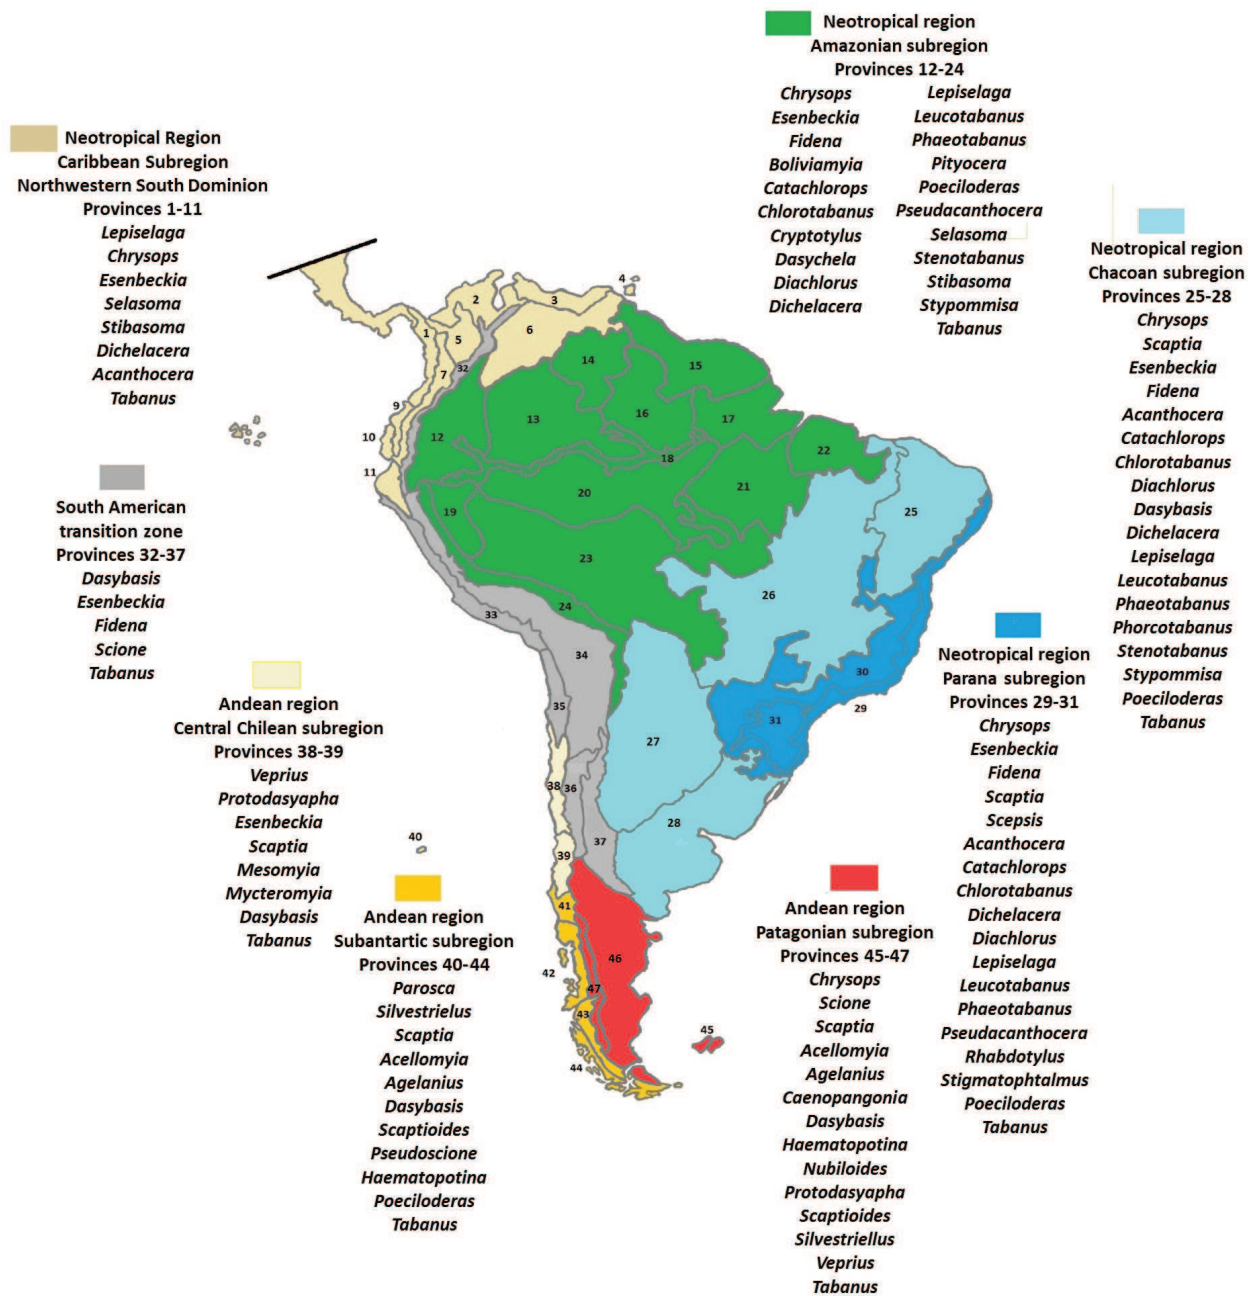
Neotropical region
Amazonian subregion
Provinces 12-24
Chrysops
Esenbeckia
Fidena
Boliviamyia
Catachlorops
Chlorotabanus
Cryptotylus
Dasychela
Diachlorus
Dichelacera
Lepiselaga
Leucotabanus
Phaeotabanus
Pityocera
Poeciloderas
Pseudacanthocera
Selasoma
Stenotabanus
Stibasoma
Stypommisa
Tabanus

Neotropical Region
Caribbean Subregion
Northwestern South Dominion
Provinces 1-11
Lepiselaga
Chrysops
Esenbeckia
Selasoma
Stibasoma
Dichelacera
Acanthocera
Tabanus

Neotropical region
Chacoan subregion
Provinces 25-28
Chrysops
Scaptia
Esenbeckia
Fidena
Acanthocera
Catachlorops
Chlorotabanus
Diachlorus
Dasybasis
Dichelacera
Lepiselaga
Leucotabanus
Phaeotabanus
Phorcotabanus
Stenotabanus
Stypommisa
Poeciloderas
Tabanus

South American transition zone
Provinces 32-37
Dasybasis
Esenbeckia
Fidena
Scione
Tabanus

Andean region
Central Chilean subregion
Provinces 38-39
Veprius
Protodasyapha
Esenbeckia
Scaptia
Mesomyia
Mycteromyia
Dasybasis
Tabanus

Neotropical region
Parana subregion
Provinces 29-31
Chrysops
Esenbeckia
Fidena
Scaptia
Scepsis
Acanthocera
Catachlorops
Chlorotabanus
Dichelacera
Diachlorus
Lepiselaga
Leucotabanus
Phaeotabanus
Pseudacanthocera
Rhabdotylus
Stigmatophtalmus
Poeciloderas
Tabanus

Andean region
Subantartic subregion
Provinces 40-44
Parosca
Silvestrielus
Scaptia
Acellomyia
Agelanius
Dasybasis
Scaptioides
Pseudoscione
Haematopotina
Poeciloderas
Tabanus

Andean region
Patagonian subregion
Provinces 45-47
Chrysops
Scione
Scaptia
Acellomyia
Agelanius
Caenopangonia
Dasybasis
Haematopotina
Nubiloides
Protodasyapha
Scaptioides
Silvestriellus
Veprius
Tabanus

1 2 3 4 5 6 7 32 9 10 11 12 13 14 15 16 17 18 19 20 21 22 23 24 25 26 27 28 29 30 31 33 34 35 36 37 38 39 40 41 42 43 44 45 46 47